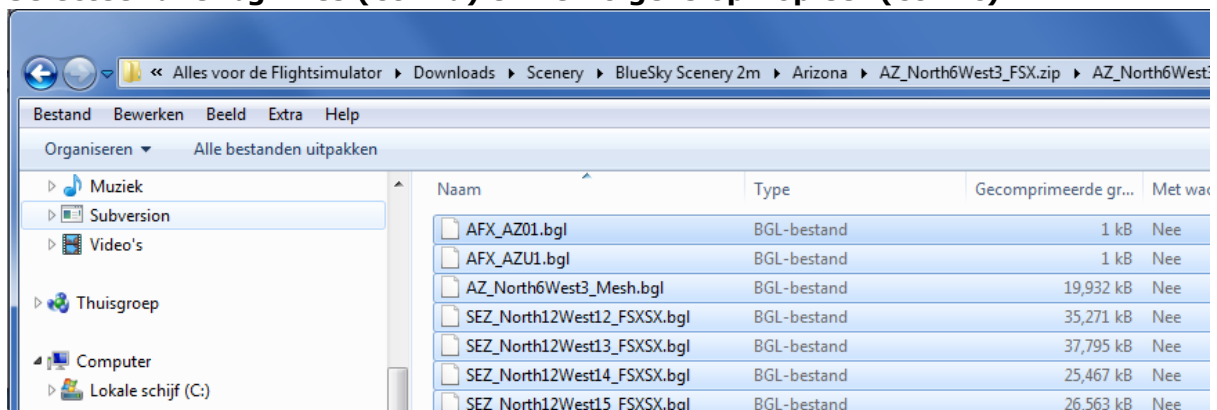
« Alles voor de Flightsimulator ▸ Downloads ▸ Scenery ▸ BlueSky Scenery 2m ▸ Arizona ▸ AZ_North6West3_FSX.zip ▸ AZ_North6West3

Bestand Bewerken Beeld Extra Help

Organiseren ▾ Alle bestanden uitpakken

Muziek
Subversion
Video's

Thuisgroep

Computer
Lokale schijf (C:)

| Naam | Type | Gecomprimeerde gr... | Met wac |
|---|---|---|---|
| AFX_AZ01.bgl | BGL-bestand | 1 kB | Nee |
| AFX_AZU1.bgl | BGL-bestand | 1 kB | Nee |
| AZ_North6West3_Mesh.bgl | BGL-bestand | 19,932 kB | Nee |
| SEZ_North12West12_FSXSX.bgl | BGL-bestand | 35,271 kB | Nee |
| SEZ_North12West13_FSXSX.bgl | BGL-bestand | 37,795 kB | Nee |
| SEZ_North12West14_FSXSX.bgl | BGL-bestand | 25,467 kB | Nee |
| SEZ_North12West15_FSXSX.bgl | BGL-bestand | 26,563 kB | Nee |